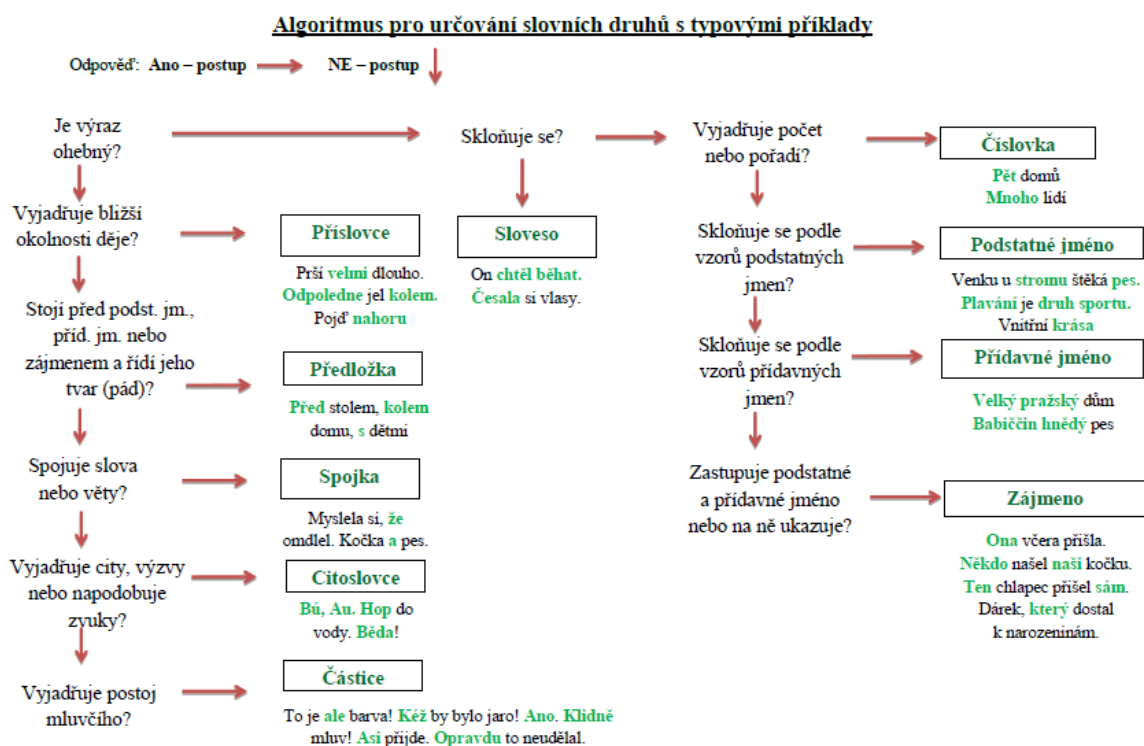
Algoritmus pro určování slovních druhů s typovými příklady

Odpověď: Ano – postup NE – postup

Je výraz ohebný?

Skloňuje se?

Vyjadřuje počet nebo pořadí?

Číslovka

Pět domů
Mnoho lidí

Vyjadřuje bližší okolnosti děje?

Příslovce

Prší velmi dlouho. Odpoledne jel kolem. Pojď nahoru

Sloveso

On chtěl běhat. Česala si vlasy.

Skloňuje se podle vzorů podstatných jmen?

Podstatné jméno

Venku u stromu štěká pes. Plavání je druh sportu. Vnitřní krása

Stojí před podst. jm., příd. jm. nebo zájmenem a řídí jeho tvar (pád)?

Předložka

Před stolem, kolem domu, s dětmi

Skloňuje se podle vzorů přídavných jmen?

Přídavné jméno

Velký pražský dům
Babiččin hnědý pes

Spojuje slova nebo věty?

Spojka

Myslela si, že omdlel. Kočka a pes.

Zastupuje podstatné a přídavné jméno nebo na ně ukazuje?

Zájmeno

Ona včera přišla. Někdo našel naši kočku. Ten chlapec přišel sám. Dárek, který dostal k narozeninám.

Vyjadřuje city, výzvy nebo napodobuje zvuky?

Citoslovce

Bú, Au. Hop do vody. Běda!

Vyjadřuje postoj mluvčího?

Částice

To je ale barva! Kéž by bylo jaro! Ano. Klidně mluv! Asi přijde. Opravdu to neudělal.